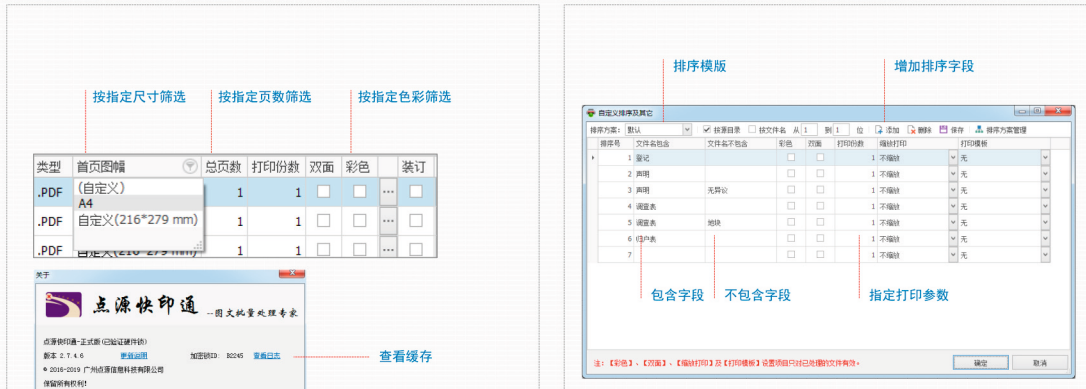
按指定尺寸筛选
按指定页数筛选
按指定色彩筛选

| 类型 | 首页图幅 | 总页数 | 打印份数 | 双面 | 彩色 | | 装订 |
|---|---|---|---|---|---|---|---|
| .PDF | (自定义) | 1 | 1 | | | ... | |
| .PDF | A4 | 1 | 1 | | | ... | |
| .PDF | 自定义(216*279 mm) | 1 | 1 | | | ... | |

关于
点源快印通
--图文批量处理专家
点源快印通-正式版(已验证硬件锁)
版本: 2.7.4.6 更新说明 加密锁ID: B0245 查看日志
© 2016-2019 广州点源信息科技有限公司
保留所有权利!
查看缓存

排序模版
增加排序字段
自定义排序及其它
排序方案: 默认 按原目录 按文件名 从 1 到 1 位 添加 删除 保存 排序方案管理

| 排序号 | 文件名包含 | 文件名不包含 | 彩色 | 双面 | 打印份数 | 缩放打印 | 打印模板 |
|---|---|---|---|---|---|---|---|
| 1 | 登记 | | | | 1 | 不缩放 | 无 |
| 2 | 声明 | | | | 1 | 不缩放 | 无 |
| 3 | 声明 | 无异议 | | | 1 | 不缩放 | 无 |
| 4 | 调查表 | | | | 1 | 不缩放 | 无 |
| 5 | 调查表 | 地块 | | | 1 | 不缩放 | 无 |
| 6 | 日户表 | | | | 1 | 不缩放 | 无 |
| 7 | | | | | 1 | 不缩放 | 无 |

包含字段
不包含字段
指定打印参数
注:【彩色】、【双面】、【缩放打印】及【打印模板】设置项目只对已处理的文件有效。
确定
取消